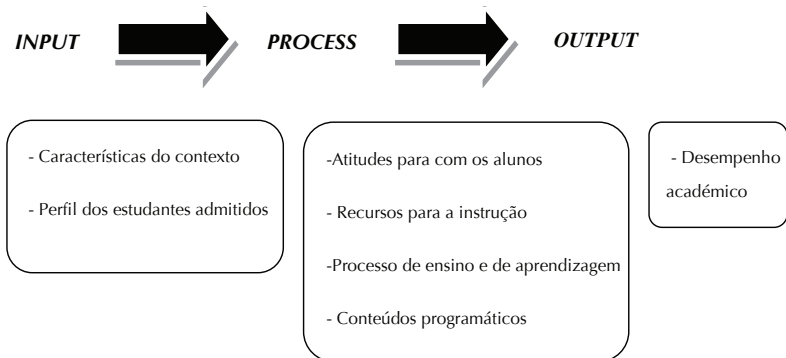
INPUT

PROCESS

OUTPUT

- Características do contexto

- Perfil dos estudantes admitidos

-Atitudes para com os alunos

- Recursos para a instrução

-Processo de ensino e de aprendizagem

- Conteúdos programáticos

- Desempenho académico